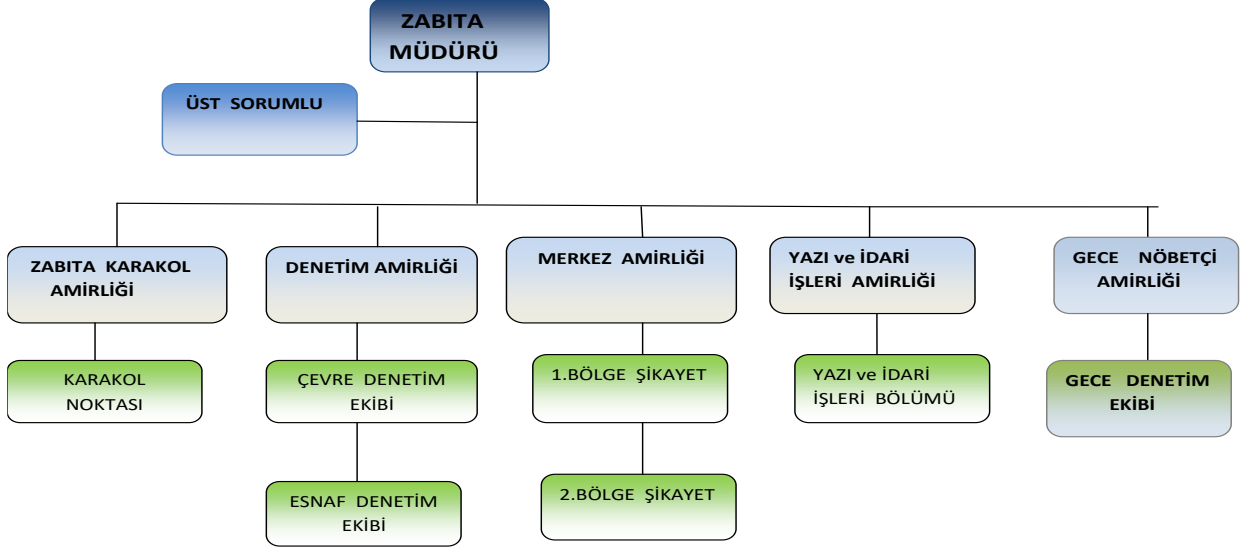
ZABITA MÜDÜRÜ

ÜST SORUMLU

ZABITA KARAKOL AMİRLİĞİ

KARAKOL NOKTASI

DENETİM AMİRLİĞİ

ÇEVRE DENETİM EKİBİ

ESNAF DENETİM EKİBİ

MERKEZ AMİRLİĞİ

1.BÖLGE ŞİKAYET

2.BÖLGE ŞİKAYET

YAZI ve İDARİ İŞLERİ AMİRLİĞİ

YAZI ve İDARİ İŞLERİ BÖLÜMÜ

GECE NÖBETÇİ AMİRLİĞİ

GECE DENETİM EKİBİ